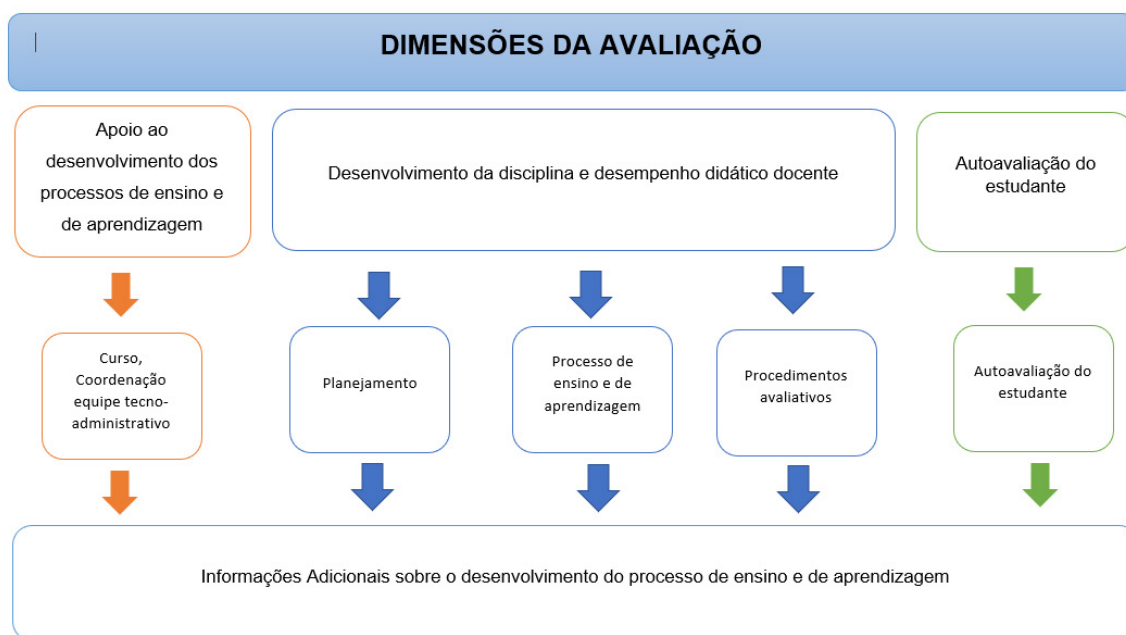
DIMENSÕES DA AVALIAÇÃO

Apoio ao desenvolvimento dos processos de ensino e de aprendizagem

Desenvolvimento da disciplina e desempenho didático docente

Autoavaliação do estudante

Curso, Coordenação equipe tecno-administrativo

Planejamento

Processo de ensino e de aprendizagem

Procedimentos avaliativos

Autoavaliação do estudante

Informações Adicionais sobre o desenvolvimento do processo de ensino e de aprendizagem